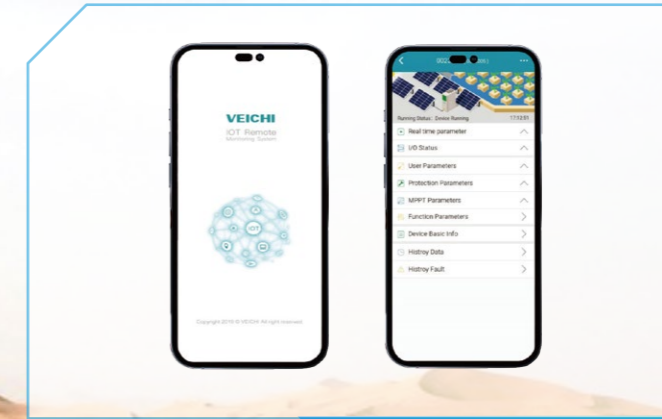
VEICHI
IOT Remote
Monitoring System

IOT

Copyright 2019 © VEICHI All right reserved

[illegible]

Running Status: Device Running 17:12:01

Real time parameter
I/O Status
User Parameters
Protection Parameters
MPPT Parameters
Function Parameters
Device Basic Info
Histroy Data
Histroy Fault